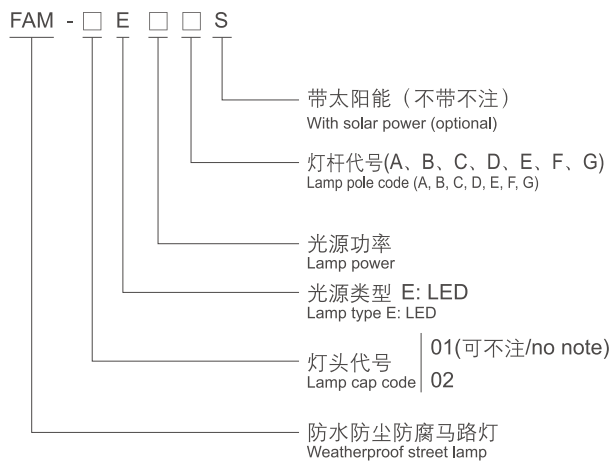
FAM - □ E □ □ S

带太阳能（不带不注）
With solar power (optional)

灯杆代号(A、B、C、D、E、F、G)
Lamp pole code (A, B, C, D, E, F, G)

光源功率
Lamp power

光源类型 E: LED
Lamp type E: LED

灯头代号
Lamp cap code

01(可不注/no note)
02

防水防尘防腐马路灯
Weatherproof street lamp